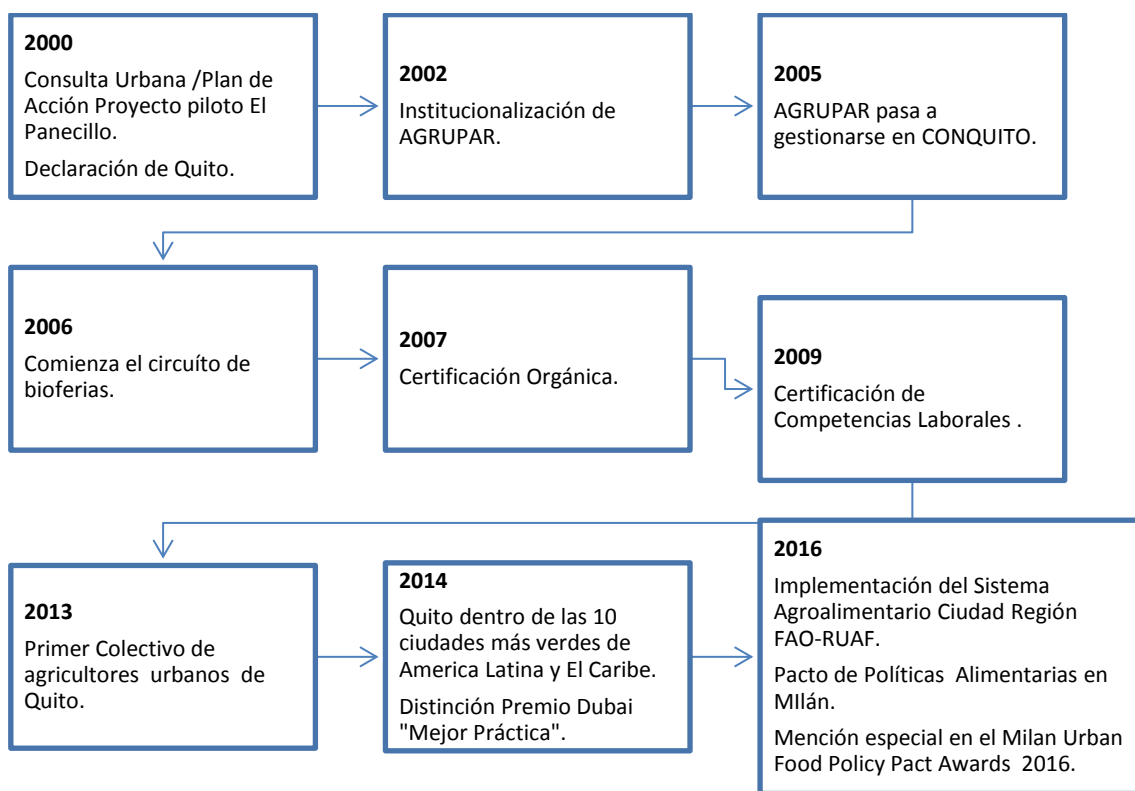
2000

Consulta Urbana /Plan de Acción Proyecto piloto El Panecillo.

Declaración de Quito.

2002

Institucionalización de AGRUPAR.

2005

AGRUPAR pasa a gestionarse en CONQUITO.

2006

Comienza el circuíto de bioferias.

2007

Certificación Orgánica.

2009

Certificación de Competencias Laborales .

2013

Primer Colectivo de agricultores urbanos de Quito.

2014

Quito dentro de las 10 ciudades más verdes de America Latina y El Caribe.

Distinción Premio Dubai "Mejor Práctica".

2016

Implementación del Sistema Agroalimentario Ciudad Región FAO-RUAF.

Pacto de Políticas Alimentarias en MIlán.

Mención especial en el Milan Urban Food Policy Pact Awards 2016.